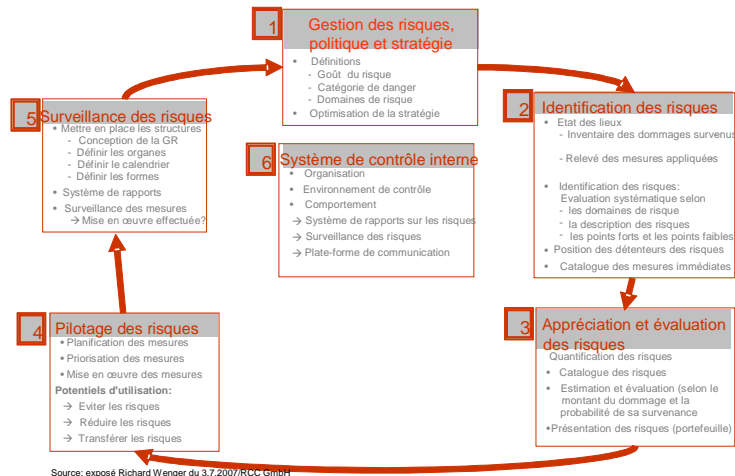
1 Gestion des risques, politique et stratégie
• Définitions
- Goût du risque
- Catégorie de danger
- Domaines de risque
• Optimisation de la stratégie

2 Identification des risques
• Etat des lieux
- Inventaire des dommages survenus
- Relevé des mesures appliquées
• Identification des risques: Evaluation systématique selon
- les domaines de risque
- la description des risques
- les points forts et les points faibles
• Position des détenteurs des risques
• Catalogue des mesures immédiates

3 Appréciation et évaluation des risques
Quantification des risques
• Catalogue des risques
• Estimation et évaluation (selon le montant du dommage et la probabilité de sa survenance
•Présentation des risques (portefeuille)

4 Pilotage des risques
• Planification des mesures
• Priorisation des mesures
• Mise en œuvre des mesures
Potentiels d'utilisation:
→ Eviter les risques
→ Réduire les risques
→ Transférer les risques

5 Surveillance des risques
• Mettre en place les structures
- Conception de la GR
- Définir les organes
- Définir le calendrier
- Définir les formes
• Système de rapports
• Surveillance des mesures
→ Mise en œuvre effectuée?

6 Système de contrôle interne
• Organisation
• Environnement de contrôle
• Comportement
→ Système de rapports sur les risques
→ Surveillance des risques
→ Plate-forme de communication

Source: exposé Richard Wenger du 3.7.2007/RCC GmbH